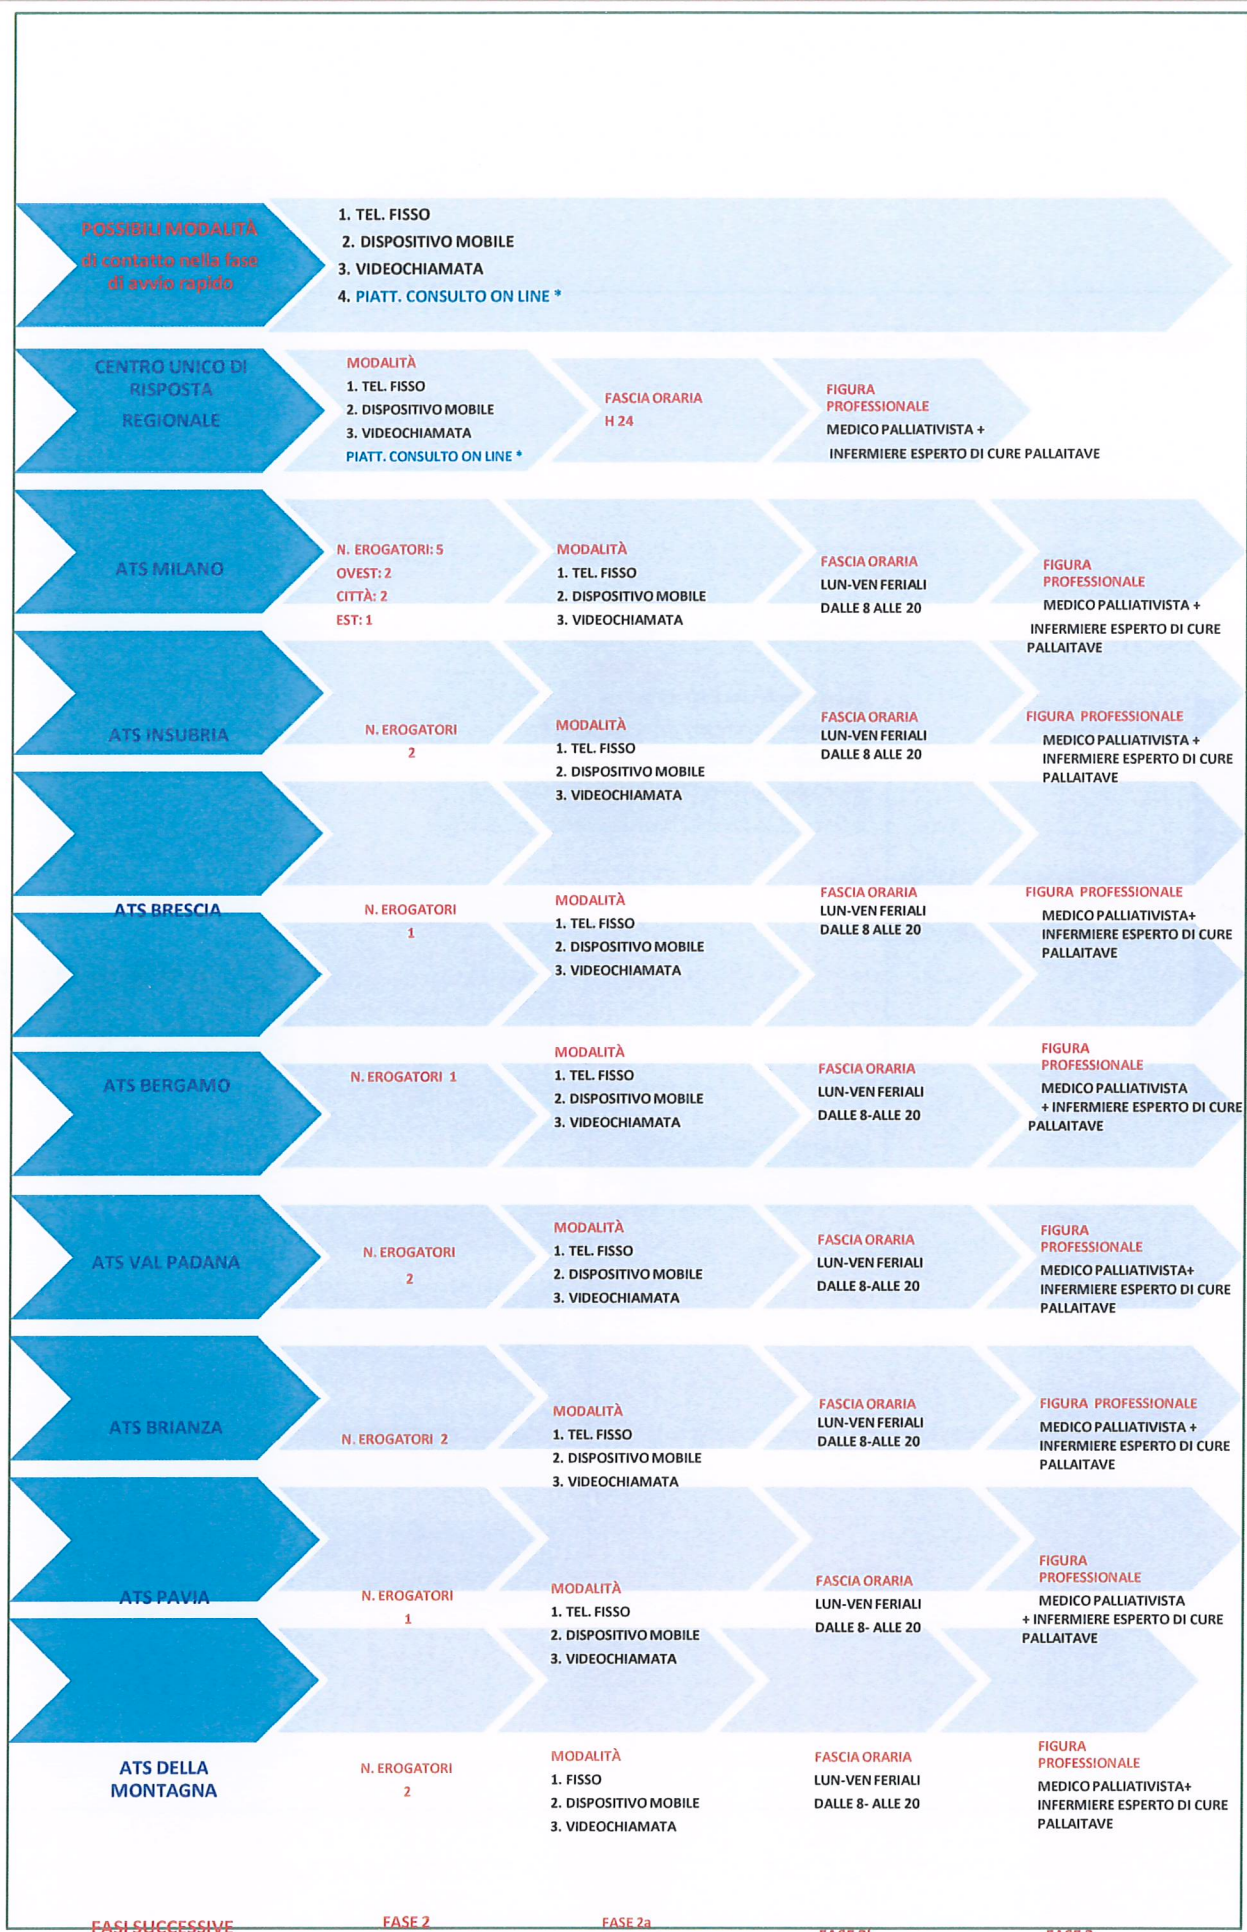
POSSIBILI MODALITÀ di contatto nella fase di avvio rapido

1. TEL. FISSO
2. DISPOSITIVO MOBILE
3. VIDEOCHIAMATA
4. PIATT. CONSULTO ON LINE *

CENTRO UNICO DI RISPOSTA REGIONALE

MODALITÀ
1. TEL. FISSO
2. DISPOSITIVO MOBILE
3. VIDEOCHIAMATA
PIATT. CONSULTO ON LINE *

FASCIA ORARIA
H 24

FIGURA PROFESSIONALE
MEDICO PALLIATIVISTA +
INFERMIERE ESPERTO DI CURE PALLAITAVE

ATS MILANO

N. EROGATORI: 5
OVEST: 2
CITTÀ: 2
EST: 1

MODALITÀ
1. TEL. FISSO
2. DISPOSITIVO MOBILE
3. VIDEOCHIAMATA

FASCIA ORARIA
LUN-VEN FERIALI
DALLE 8 ALLE 20

FIGURA PROFESSIONALE
MEDICO PALLIATIVISTA +
INFERMIERE ESPERTO DI CURE PALLAITAVE

ATS INSUBRIA

N. EROGATORI
2

MODALITÀ
1. TEL. FISSO
2. DISPOSITIVO MOBILE
3. VIDEOCHIAMATA

FASCIA ORARIA
LUN-VEN FERIALI
DALLE 8 ALLE 20

FIGURA PROFESSIONALE
MEDICO PALLIATIVISTA +
INFERMIERE ESPERTO DI CURE PALLAITAVE

ATS BRESCIA

N. EROGATORI
1

MODALITÀ
1. TEL. FISSO
2. DISPOSITIVO MOBILE
3. VIDEOCHIAMATA

FASCIA ORARIA
LUN-VEN FERIALI
DALLE 8 ALLE 20

FIGURA PROFESSIONALE
MEDICO PALLIATIVISTA+
INFERMIERE ESPERTO DI CURE PALLAITAVE

ATS BERGAMO

N. EROGATORI 1

MODALITÀ
1. TEL. FISSO
2. DISPOSITIVO MOBILE
3. VIDEOCHIAMATA

FASCIA ORARIA
LUN-VEN FERIALI
DALLE 8-ALLE 20

FIGURA PROFESSIONALE
MEDICO PALLIATIVISTA
+ INFERMIERE ESPERTO DI CURE PALLAITAVE

ATS VAL PADANA

N. EROGATORI
2

MODALITÀ
1. TEL. FISSO
2. DISPOSITIVO MOBILE
3. VIDEOCHIAMATA

FASCIA ORARIA
LUN-VEN FERIALI
DALLE 8-ALLE 20

FIGURA PROFESSIONALE
MEDICO PALLIATIVISTA+
INFERMIERE ESPERTO DI CURE PALLAITAVE

ATS BRIANZA

N. EROGATORI 2

MODALITÀ
1. TEL. FISSO
2. DISPOSITIVO MOBILE
3. VIDEOCHIAMATA

FASCIA ORARIA
LUN-VEN FERIALI
DALLE 8-ALLE 20

FIGURA PROFESSIONALE
MEDICO PALLIATIVISTA +
INFERMIERE ESPERTO DI CURE PALLAITAVE

ATS PAVIA

N. EROGATORI
1

MODALITÀ
1. TEL. FISSO
2. DISPOSITIVO MOBILE
3. VIDEOCHIAMATA

FASCIA ORARIA
LUN-VEN FERIALI
DALLE 8- ALLE 20

FIGURA PROFESSIONALE
MEDICO PALLIATIVISTA
+ INFERMIERE ESPERTO DI CURE PALLAITAVE

ATS DELLA MONTAGNA

N. EROGATORI
2

MODALITÀ
1. FISSO
2. DISPOSITIVO MOBILE
3. VIDEOCHIAMATA

FASCIA ORARIA
LUN-VEN FERIALI
DALLE 8- ALLE 20

FIGURA PROFESSIONALE
MEDICO PALLIATIVISTA+
INFERMIERE ESPERTO DI CURE PALLAITAVE

FASI SUCCESSIVE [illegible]

FASE 2

FASE 2a

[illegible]

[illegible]